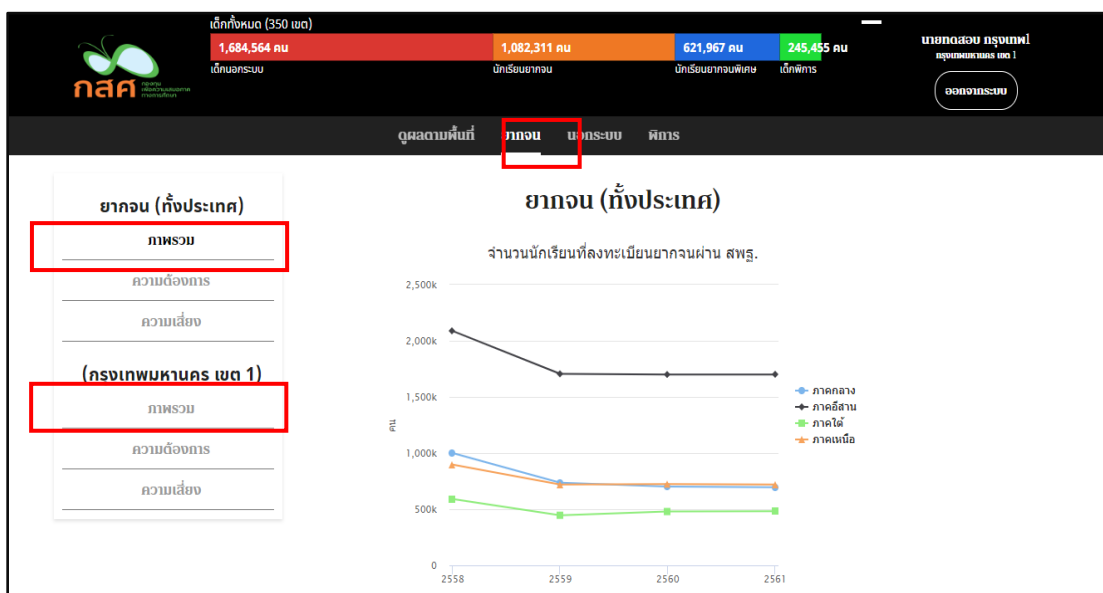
กสศ

เด็กทั้งหมด (350 เขต)

1,684,564 คน
เด็กนอกระบบ

1,082,311 คน
นักเรียนยากจน

621,967 คน
นักเรียนยากจนพิเศษ

245,455 คน
เด็กพิการ

นายทดสอบ กรุงเทพ1
กรุงเทพมหานคร เขต 1

ออกจากระบบ

ดูผลตามพื้นที่ ยากจน นอกระบบ พิการ

ยากจน (ทั้งประเทศ)

ภาพรวม

ความต้องการ

ความเสี่ยง

(กรุงเทพมหานคร เขต 1)

ภาพรวม

ความต้องการ

ความเสี่ยง

ยากจน (ทั้งประเทศ)

จำนวนนักเรียนที่ลงทะเบียนยากจนผ่าน สพฐ.

2,500k
2,000k
1,500k
1,000k
500k
0

คน

2558 2559 2560 2561

ภาคกลาง
ภาคอีสาน
ภาคใต้
ภาคเหนือ